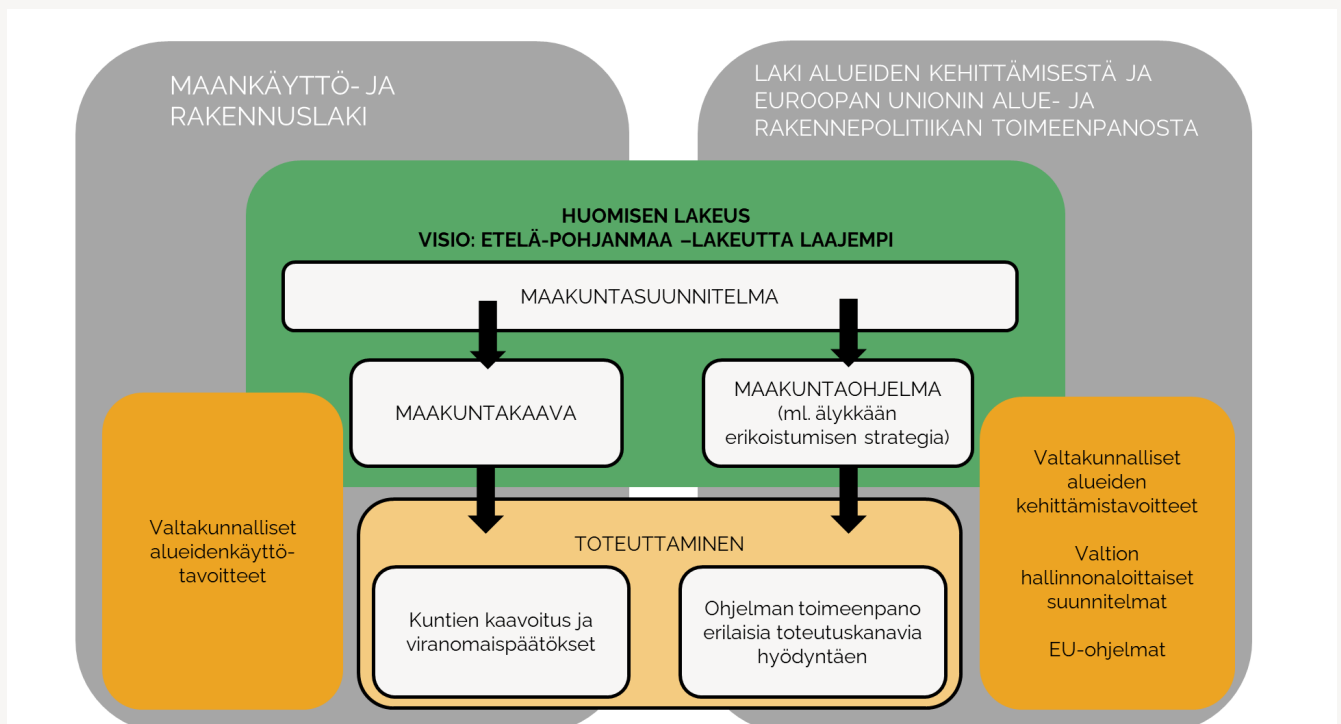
MAANKÄYTTÖ- JA RAKENNUSLAKI

LAKI ALUEIDEN KEHITTÄMISESTÄ JA EUROOPAN UNIONIN ALUE- JA RAKENNEPOLITIIKAN TOIMEENPANOSTA

HUOMISEN LAKEUS
VISIO: ETELÄ-POHJANMAA –LAKEUTTA LAAJEMPI

MAAKUNTASUUNNITELMA

MAAKUNTAKAAVA

MAAKUNTAOHJELMA (ml. älykkään erikoistumisen strategia)

Valtakunnalliset alueidenkäyttötavoitteet

TOTEUTTAMINEN

Kuntien kaavoitus ja viranomaispäätökset

Ohjelman toimeenpano erilaisia toteutuskanavia hyödyntäen

Valtakunnalliset alueiden kehittämistavoitteet

Valtion hallinnonaloittaiset suunnitelmat

EU-ohjelmat